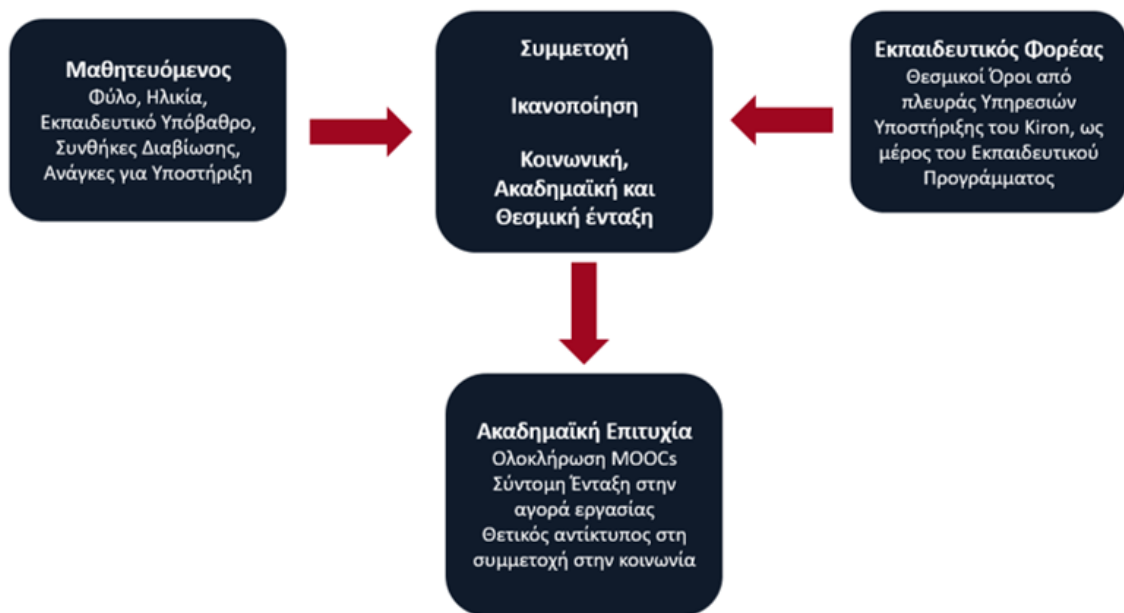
Μαθητευόμενος
Φύλο, Ηλικία,
Εκπαιδευτικό Υπόβαθρο,
Συνθήκες Διαβίωσης,
Ανάγκες για Υποστήριξη

Συμμετοχή

Ικανοποίηση

Κοινωνική,
Ακαδημαϊκή και
Θεσμική ένταξη

Εκπαιδευτικός Φορέας
Θεσμικοί Όροι από
πλευράς Υπηρεσιών
Υποστήριξης του Kiron, ως
μέρος του Εκπαιδευτικού
Προγράμματος

Ακαδημαϊκή Επιτυχία
Ολοκλήρωση MOOCs
Σύντομη Ένταξη στην
αγορά εργασίας
Θετικός αντίκτυπος στη
συμμετοχή στην κοινωνία